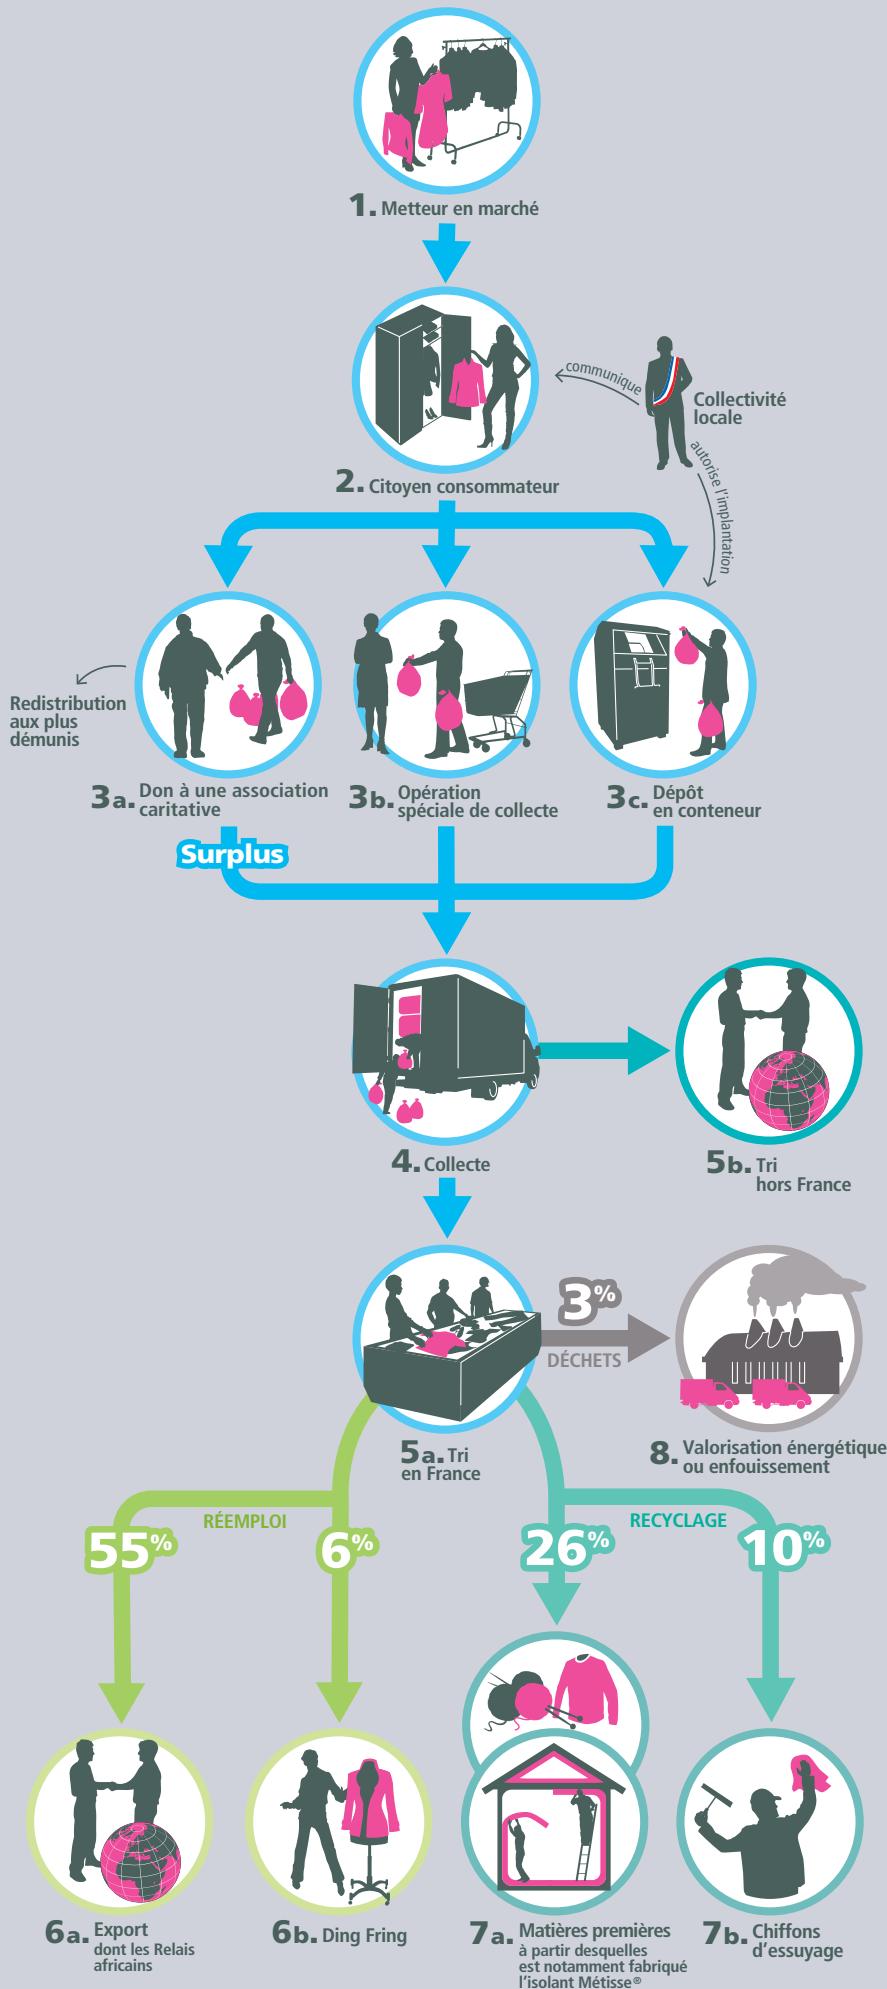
1. Metteur en marché

2. Citoyen consommateur

communique

Collectivité locale

autorise l'implantation

Redistribution aux plus démunis

3a. Don à une association caritative

3b. Opération spéciale de collecte

3c. Dépôt en conteneur

Surplus

4. Collecte

5b. Tri hors France

3%

DÉCHETS

8. Valorisation énergétique ou enfouissement

5a. Tri en France

RÉEMPLOI

RECYCLAGE

55%

6%

26%

10%

6a. Export dont les Relais africains

6b. Ding Fring

7a. Matières premières à partir desquelles est notamment fabriqué l'isolant Métisse®

7b. Chiffons d'essuyage